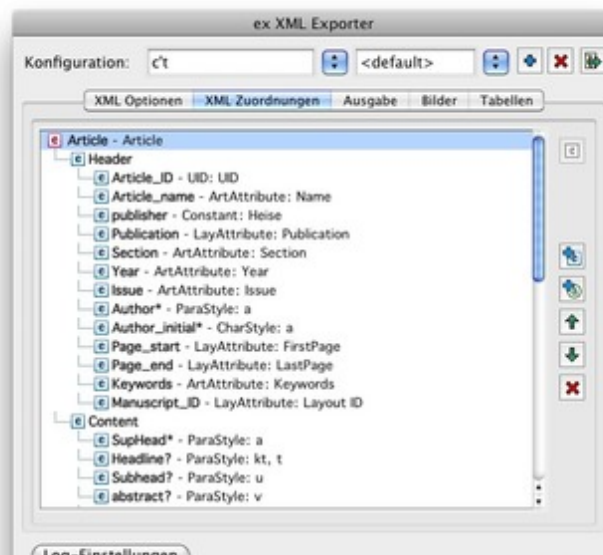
ex XML Exporter

Konfiguration: c't <default>

XML Optionen | XML Zuordnungen | Ausgabe | Bilder | Tabellen

e Article - Article
e Header
e Article_ID - UID: UID
e Article_name - ArtAttribute: Name
e publisher - Constant: Heise
e Publication - LayAttribute: Publication
e Section - ArtAttribute: Section
e Year - ArtAttribute: Year
e Issue - ArtAttribute: Issue
e Author* - ParaStyle: a
e Author_initial* - CharStyle: a
e Page_start - LayAttribute: FirstPage
e Page_end - LayAttribute: LastPage
e Keywords - ArtAttribute: Keywords
e Manuscript_ID - LayAttribute: Layout ID
e Content
e SupHead* - ParaStyle: a
e Headline? - ParaStyle: kt, t
e Subhead? - ParaStyle: u
e abstract? - ParaStyle: v

Log-Einstellungen